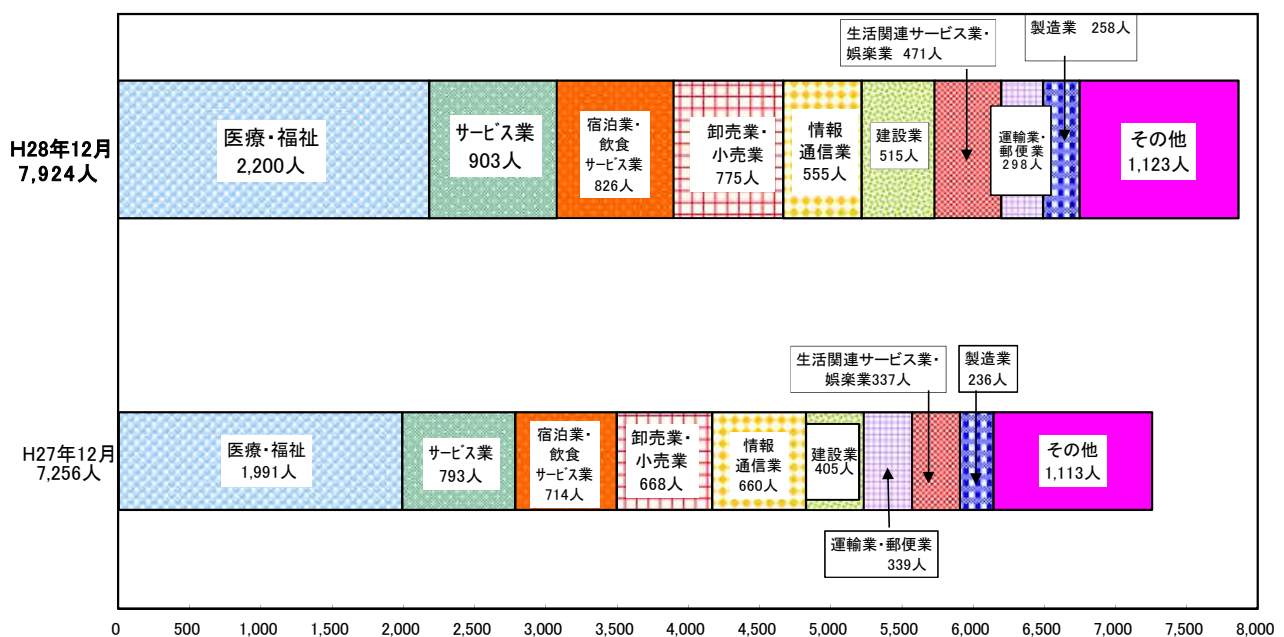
生活関連サービス業・娯楽業 471人

製造業 258人

H28年12月
7,924人

医療・福祉
2,200人

サービス業
903人

宿泊業・飲食サービス業
826人

卸売業・小売業
775人

情報通信業
555人

建設業
515人

運輸業・郵便業
298人

その他
1,123人

生活関連サービス業・娯楽業337人

製造業
236人

H27年12月
7,256人

医療・福祉
1,991人

サービス業
793人

宿泊業・飲食サービス業
714人

卸売業・小売業
668人

情報通信業
660人

建設業
405人

その他
1,113人

運輸業・郵便業
339人

0 500 1,000 1,500 2,000 2,500 3,000 3,500 4,000 4,500 5,000 5,500 6,000 6,500 7,000 7,500 8,000